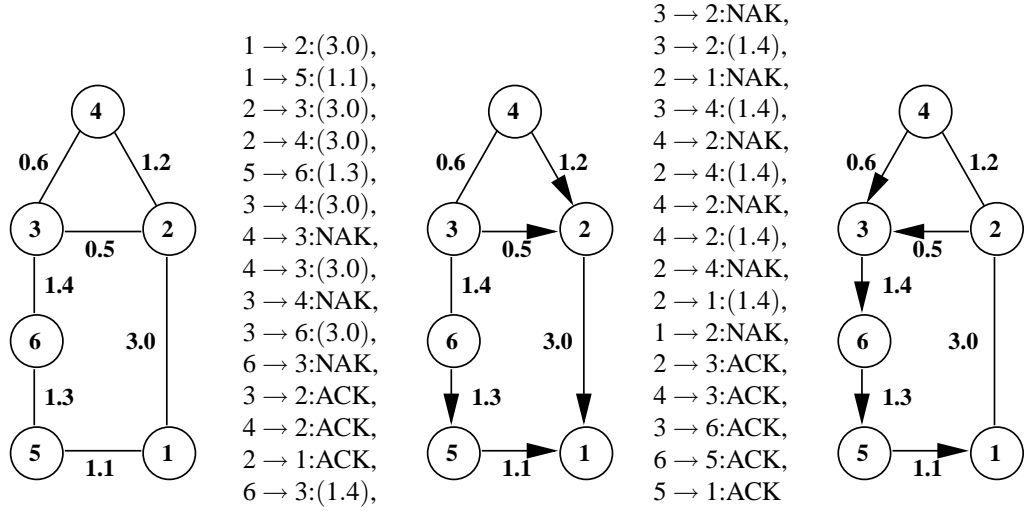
4

0.6

1.2

3

0.5

2

1.4

6

3.0

1.3

5

1.1

1

$1 \rightarrow 2$:(3.0),
$1 \rightarrow 5$:(1.1),
$2 \rightarrow 3$:(3.0),
$2 \rightarrow 4$:(3.0),
$5 \rightarrow 6$:(1.3),
$3 \rightarrow 4$:(3.0),
$4 \rightarrow 3$:NAK,
$4 \rightarrow 3$:(3.0),
$3 \rightarrow 4$:NAK,
$3 \rightarrow 6$:(3.0),
$6 \rightarrow 3$:NAK,
$3 \rightarrow 2$:ACK,
$4 \rightarrow 2$:ACK,
$2 \rightarrow 1$:ACK,
$6 \rightarrow 3$:(1.4),

4

0.6

1.2

3

0.5

2

1.4

6

3.0

1.3

5

1.1

1

$3 \rightarrow 2$:NAK,
$3 \rightarrow 2$:(1.4),
$2 \rightarrow 1$:NAK,
$3 \rightarrow 4$:(1.4),
$4 \rightarrow 2$:NAK,
$2 \rightarrow 4$:(1.4),
$4 \rightarrow 2$:NAK,
$4 \rightarrow 2$:(1.4),
$2 \rightarrow 4$:NAK,
$2 \rightarrow 1$:(1.4),
$1 \rightarrow 2$:NAK,
$2 \rightarrow 3$:ACK,
$4 \rightarrow 3$:ACK,
$3 \rightarrow 6$:ACK,
$6 \rightarrow 5$:ACK,
$5 \rightarrow 1$:ACK

4

0.6

1.2

3

0.5

2

1.4

6

3.0

1.3

5

1.1

1